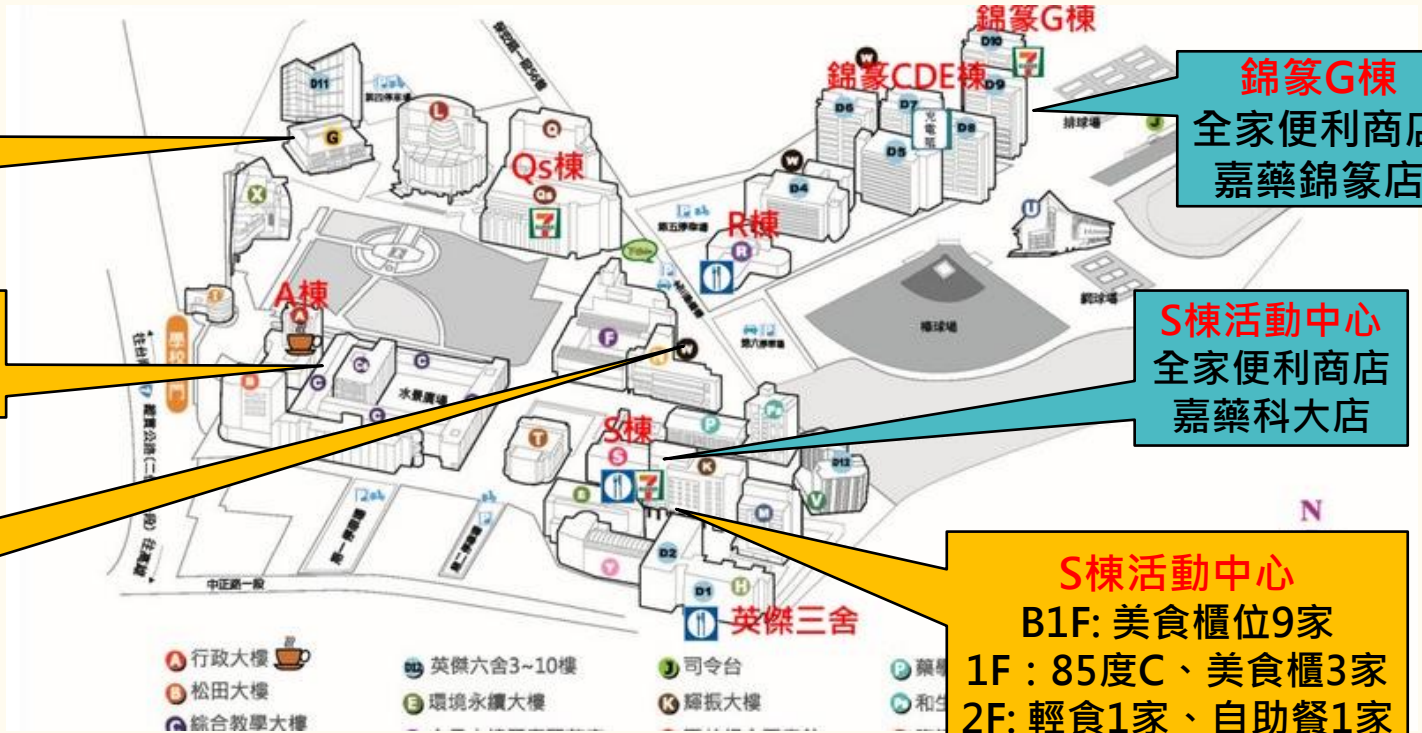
錦篆G棟

錦篆G棟
全家便利商店
嘉藥錦篆店

錦篆CDE棟

Qs棟

R棟

A棟

S棟活動中心
全家便利商店
嘉藥科大店

S棟

英傑三舍

N

S棟活動中心
B1F: 美食櫃位9家
1F：85度C、美食櫃3家
2F: 輕食1家、自助餐1家

D11
D10
D9
D8
D7
D6
D5
D4
D12
D2
D1
光電館
第四停車場
第五停車場
第六停車場
排球場
網球場
棒球場
水景廣場
中正路一段
學校正門

A 行政大樓
B 松田大樓
C 綜合教學大樓
D1 英傑六舍3~10樓
E 環境永續大樓
J 司令台
K 輝振大樓
P 藥
Q 和生